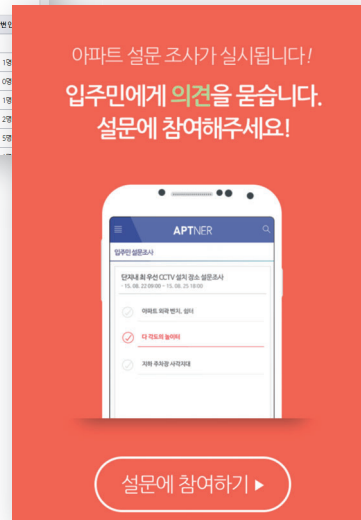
아파트 설문 조사가 실시됩니다!

입주민에게 의견을 묻습니다. 설문에 참여해주세요!

APTNER

입주민 설문조사

단지내 최 우선 CCTV 설치 장소 설문조사

- 15. 08. 22 09:00 ~ 15. 08. 25 18:00

아파트 외곽 벤치, 쉼터

다 각도의 놀이터

지하 주차장 사각지대

설문에 참여하기 ▸

번인

1명

0명

1명

2명

5명